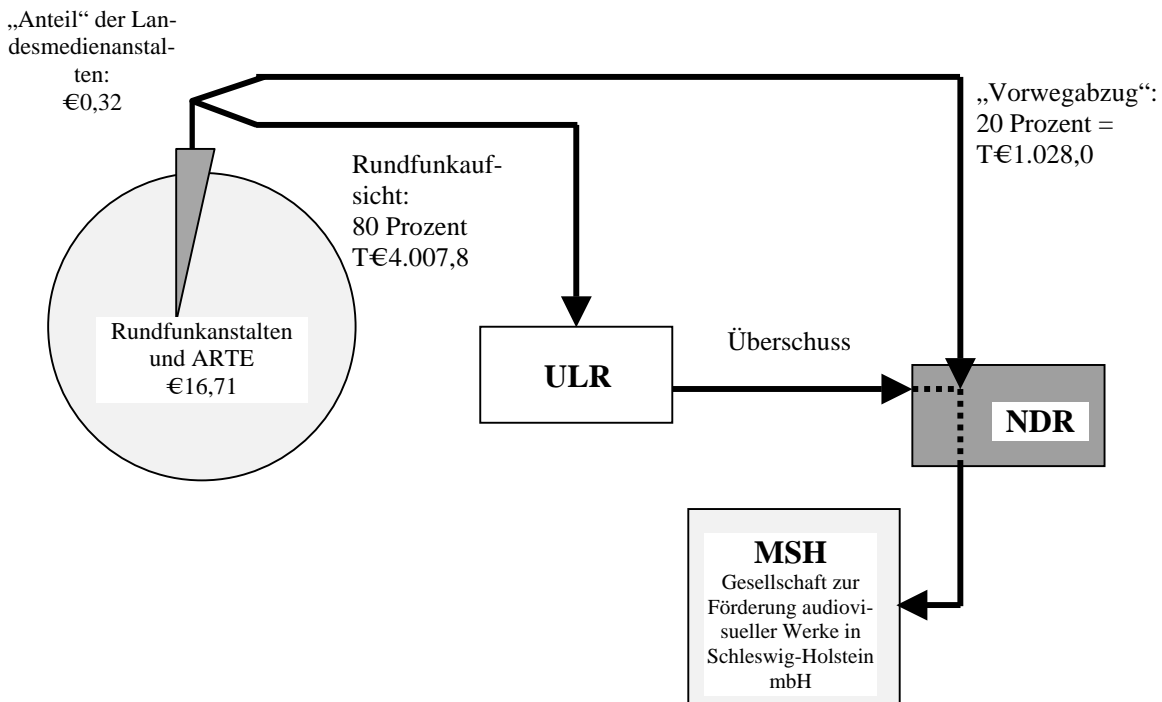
„Anteil“ der Landesmedienanstalten: €0,32

„Vorwegabzug“: 20 Prozent = T€1.028,0

Rundfunkaufsicht: 80 Prozent T€4.007,8

Rundfunkanstalten und ARTE €16,71

Überschuss

ULR

NDR

MSH
Gesellschaft zur Förderung audiovisueller Werke in Schleswig-Holstein mbH